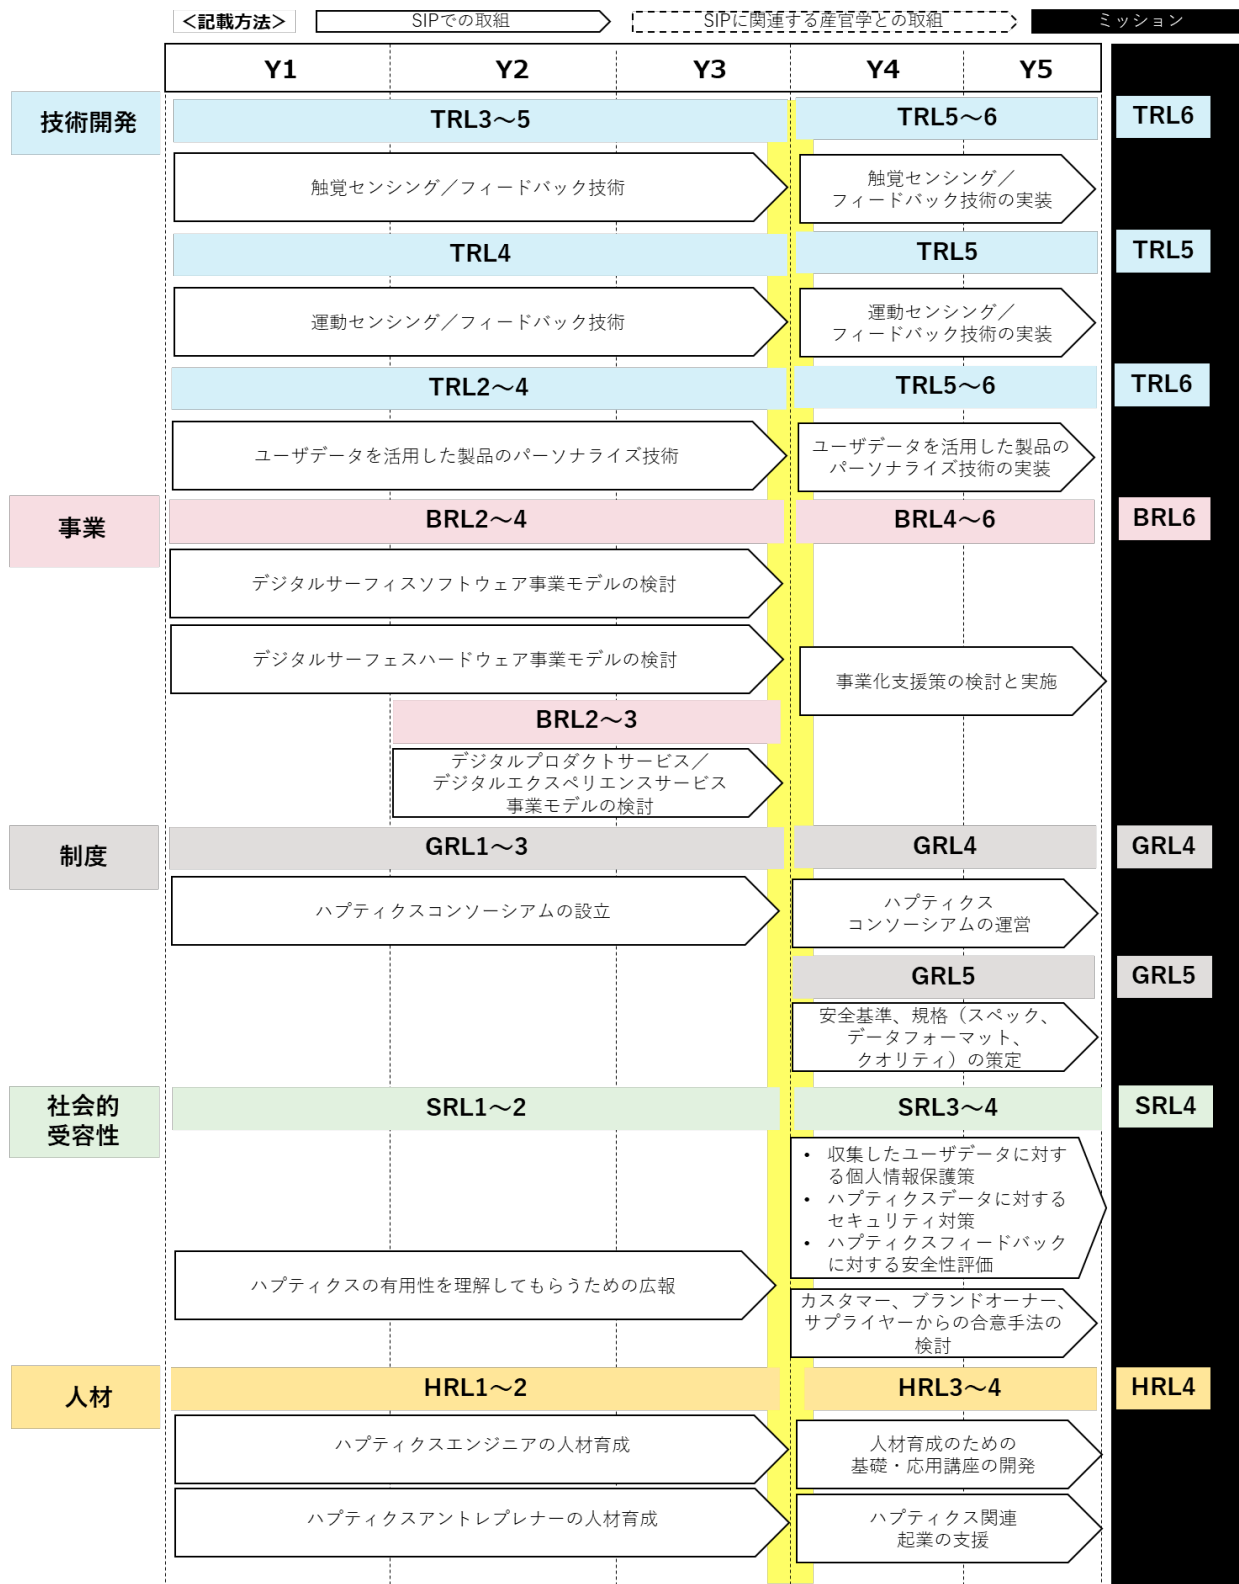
<記載方法> SIPでの取組 SIPに関連する産官学との取組 ミッション

Y1 Y2 Y3 Y4 Y5

技術開発

TRL3～5
触覚センシング／フィードバック技術
TRL5～6
触覚センシング／フィードバック技術の実装
TRL6

TRL4
運動センシング／フィードバック技術
TRL5
運動センシング／フィードバック技術の実装
TRL5

TRL2～4
ユーザデータを活用した製品のパーソナライズ技術
TRL5～6
ユーザデータを活用した製品のパーソナライズ技術の実装
TRL6

事業

BRL2～4
デジタルサーフィスソフトウェア事業モデルの検討
デジタルサーフェスハードウェア事業モデルの検討
BRL4～6
事業化支援策の検討と実施
BRL6

BRL2～3
デジタルプロダクトサービス／デジタルエクスペリエンスサービス事業モデルの検討

制度

GRL1～3
ハプティクスコンソーシアムの設立
GRL4
ハプティクスコンソーシアムの運営
GRL4

GRL5
安全基準、規格（スペック、データフォーマット、クオリティ）の策定
GRL5

社会的受容性

SRL1～2
ハプティクスの有用性を理解してもらうための広報
SRL3～4
• 収集したユーザデータに対する個人情報保護策
• ハプティクスデータに対するセキュリティ対策
• ハプティクスフィードバックに対する安全性評価
カスタマー、ブランドオーナー、サプライヤーからの合意手法の検討
SRL4

人材

HRL1～2
ハプティクスエンジニアの人材育成
ハプティクスアントレプレナーの人材育成
HRL3～4
人材育成のための基礎・応用講座の開発
ハプティクス関連起業の支援
HRL4